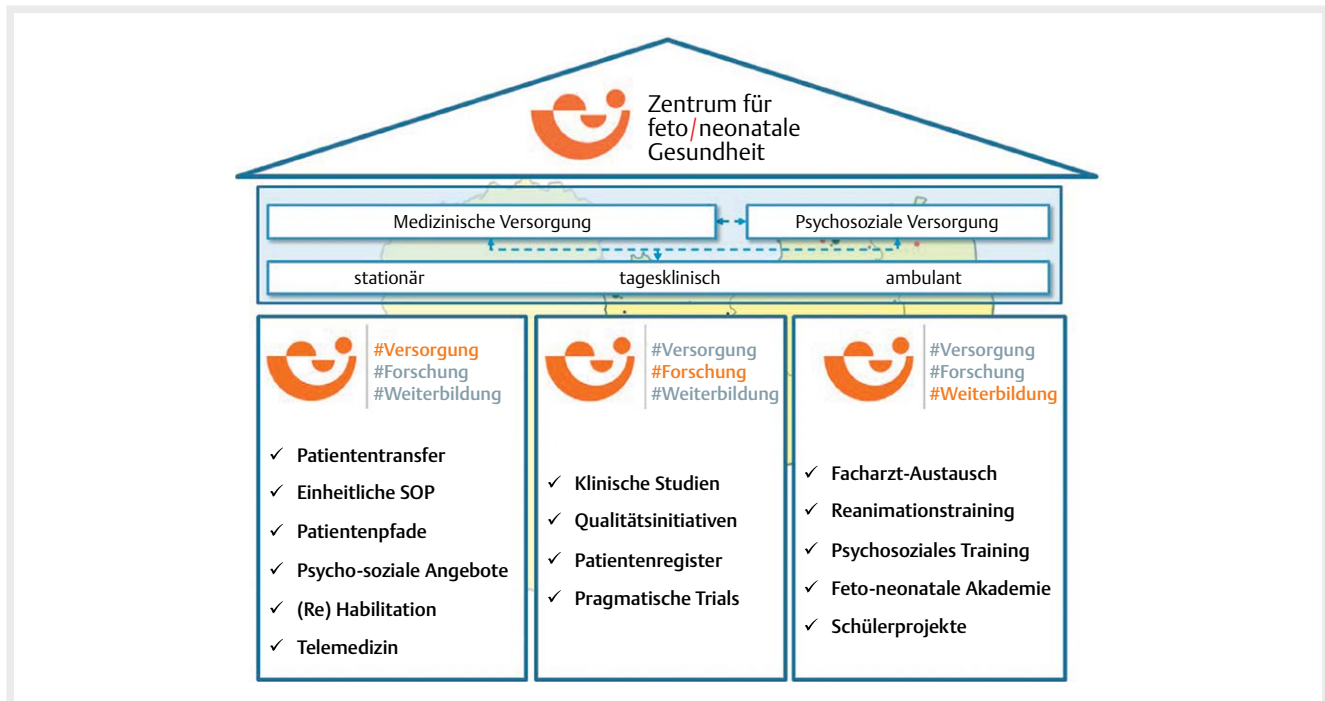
Zentrum für feto/neonatale Gesundheit

Medizinische Versorgung

Psychosoziale Versorgung

stationär

tagesklinisch

ambulant

#Versorgung
#Forschung
#Weiterbildung

✓ Patiententransfer
✓ Einheitliche SOP
✓ Patientenpfade
✓ Psycho-soziale Angebote
✓ (Re) Habilitation
✓ Telemedizin

#Versorgung
#Forschung
#Weiterbildung

✓ Klinische Studien
✓ Qualitätsinitiativen
✓ Patientenregister
✓ Pragmatische Trials

#Versorgung
#Forschung
#Weiterbildung

✓ Facharzt-Austausch
✓ Reanimationstraining
✓ Psychosoziales Training
✓ Feto-neonatale Akademie
✓ Schülerprojekte